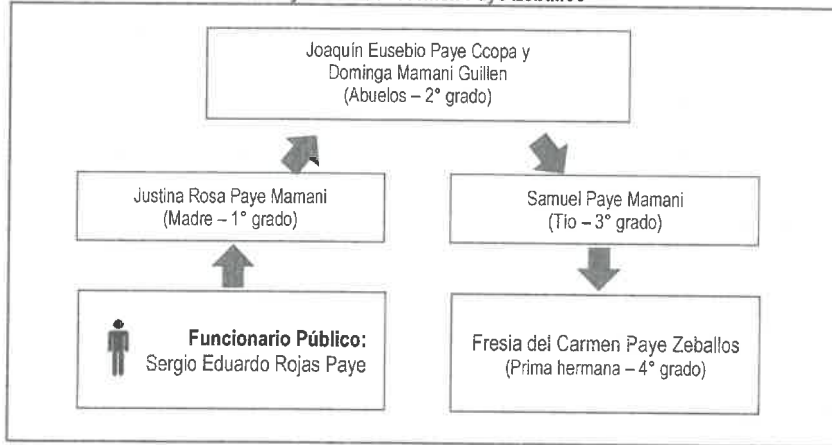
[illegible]

Joaquín Eusebio Paye Ccopa y Dominga Mamani Guillen (Abuelos – 2° grado)

Justina Rosa Paye Mamani (Madre – 1° grado)

Samuel Paye Mamani (Tío – 3° grado)

**Funcionario Público:** Sergio Eduardo Rojas Paye

Fresia del Carmen Paye Zeballos (Prima hermana – 4° grado)